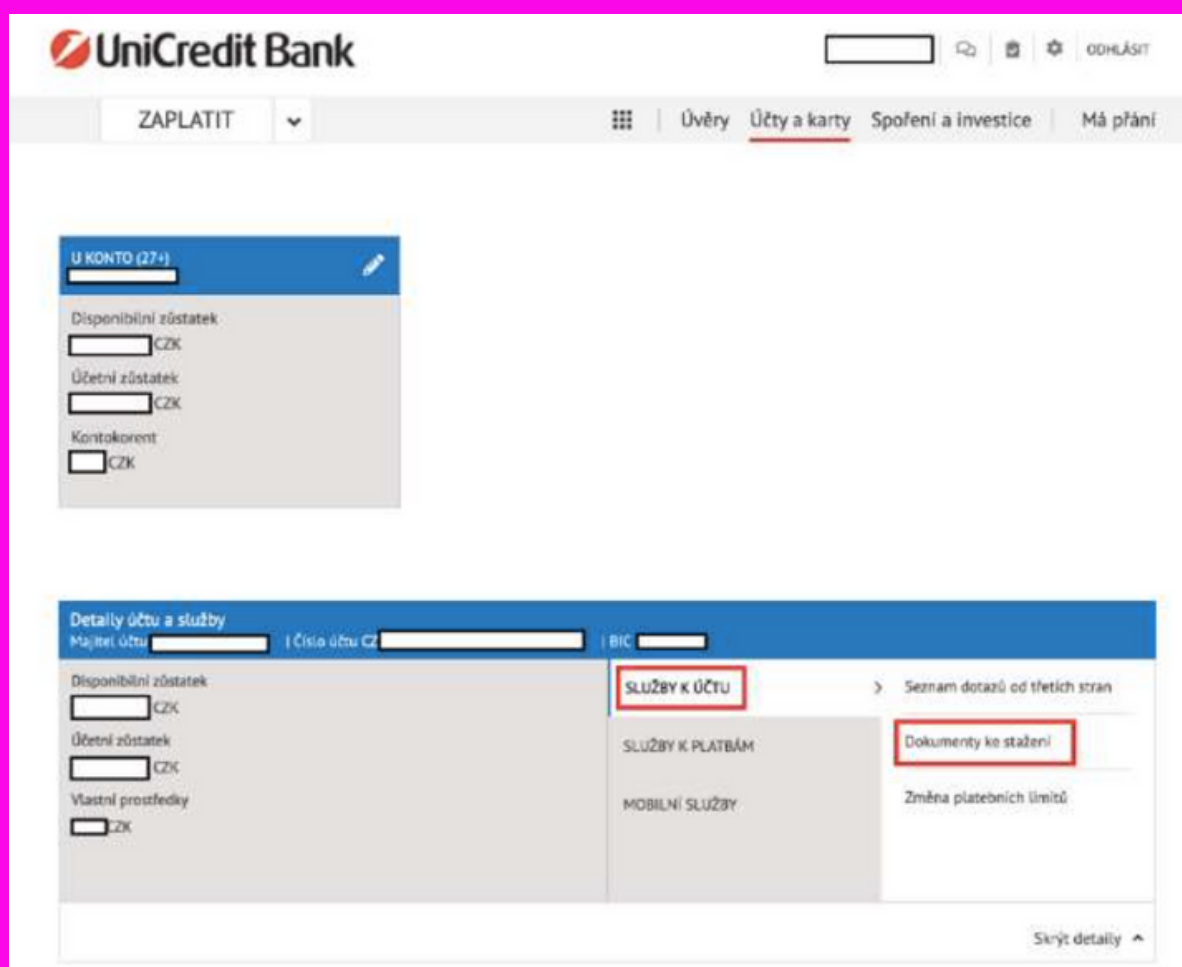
UniCredit Bank

ODHLÁSIT

ZAPLATIT

Úvěry Účty a karty Spoření a investice Má přání

U KONTO (27+)

Disponibilní zůstatek
CZK
Účetní zůstatek
CZK
Kontokorent
CZK

Detaily účtu a služby
Majitel účtu | Číslo účtu CZ | BIC

Disponibilní zůstatek
CZK
Účetní zůstatek
CZK
Vlastní prostředky
CZK

SLUŽBY K ÚČTU
SLUŽBY K PLATBÁM
MOBILNÍ SLUŽBY

Seznam dotazů od třetích stran
Dokumenty ke stažení
Změna platebních limitů

Skrýt detaily